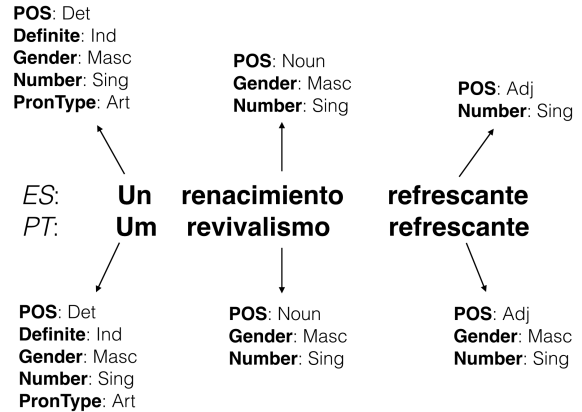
**POS**: Det
**Definite**: Ind
**Gender**: Masc
**Number**: Sing
**PronType**: Art

**POS**: Noun
**Gender**: Masc
**Number**: Sing

**POS**: Adj
**Number**: Sing

*ES*: **Un** **renacimiento** **refrescante**
*PT*: **Um** **revivalismo** **refrescante**

**POS**: Det
**Definite**: Ind
**Gender**: Masc
**Number**: Sing
**PronType**: Art

**POS**: Noun
**Gender**: Masc
**Number**: Sing

**POS**: Adj
**Gender**: Masc
**Number**: Sing